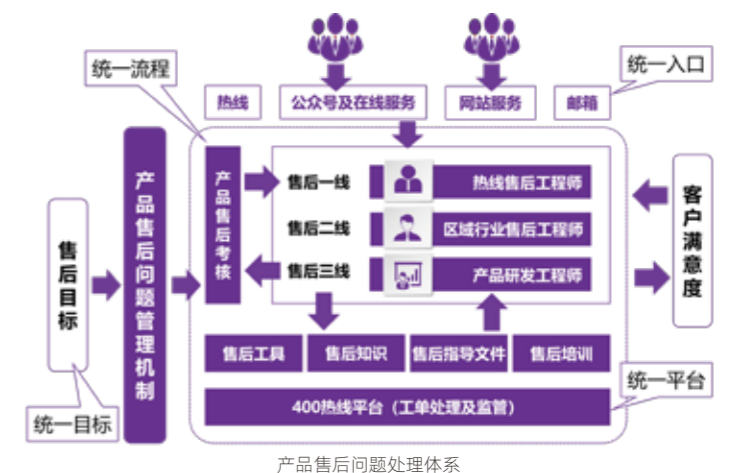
统一流程

统一入口

热线

公众号及在线服务

网站服务

邮箱

售后目标

产品售后问题管理机制

产品售后考核

售后一线

热线售后工程师

售后二线

区域行业售后工程师

售后三线

产品研发工程师

客户满意度

售后工具

售后知识

售后指导文件

售后培训

400热线平台（工单处理及监管）

统一平台

统一目标

产品售后问题处理体系